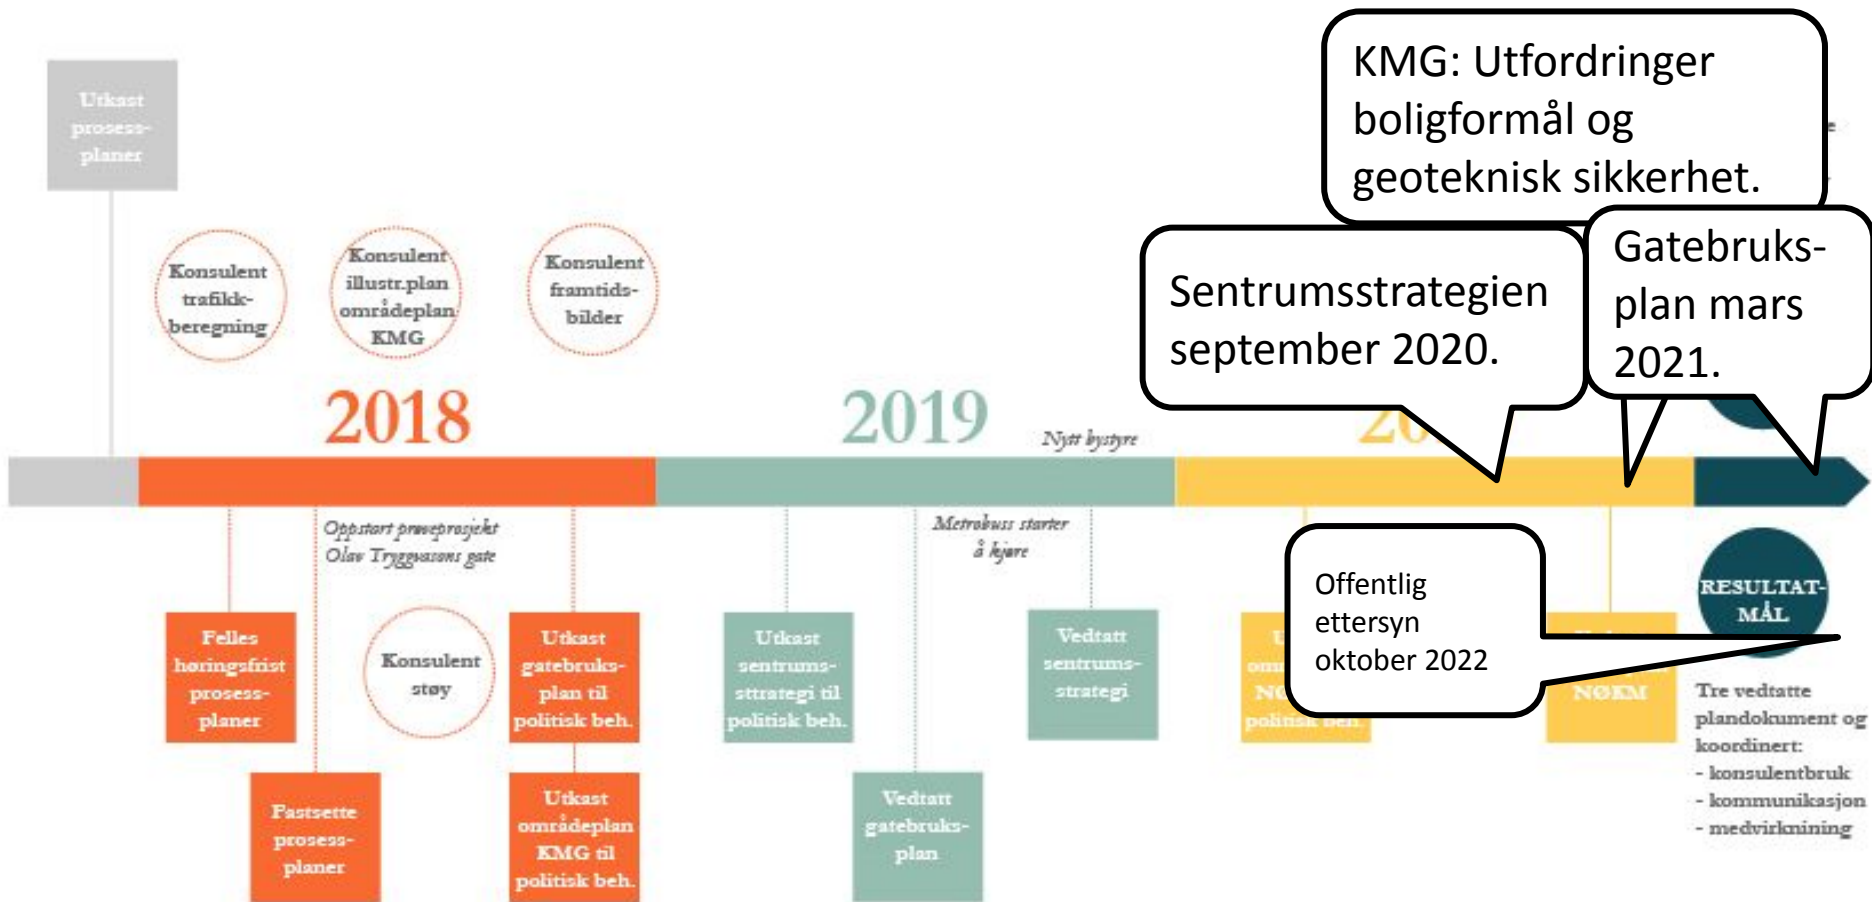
Utkast prosess-planer

KMG: Utfordringer boligformål og geoteknisk sikkerhet.

Konsulent trafikk-beregning

Konsulent illustr.plan områdeplan KMG

Konsulent framtids-bilder

Sentrumsstrategien september 2020.

Gatebruks-plan mars 2021.

2018

2019

Nytt bystyre

20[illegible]

Oppstart prøveprosjekt Olav Tryggvasons gate

Metrobuss starter å kjøre

Offentlig ettersyn oktober 2022

RESULTAT-MÅL

Felles høringsfrist prosess-planer

Konsulent støy

Utkast gatebruks-plan til politisk beh.

Utkast sentrums-sttrategi til politisk beh.

Vedtatt sentrums-strategi

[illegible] NØKM

Tre vedtatte plandokument og koordinert:
- konsulentbruk
- kommunikasjon
- medvirkning

Fastsette prosess-planer

Utkast områdeplan KMG til politisk beh.

Vedtatt gatebruks-plan